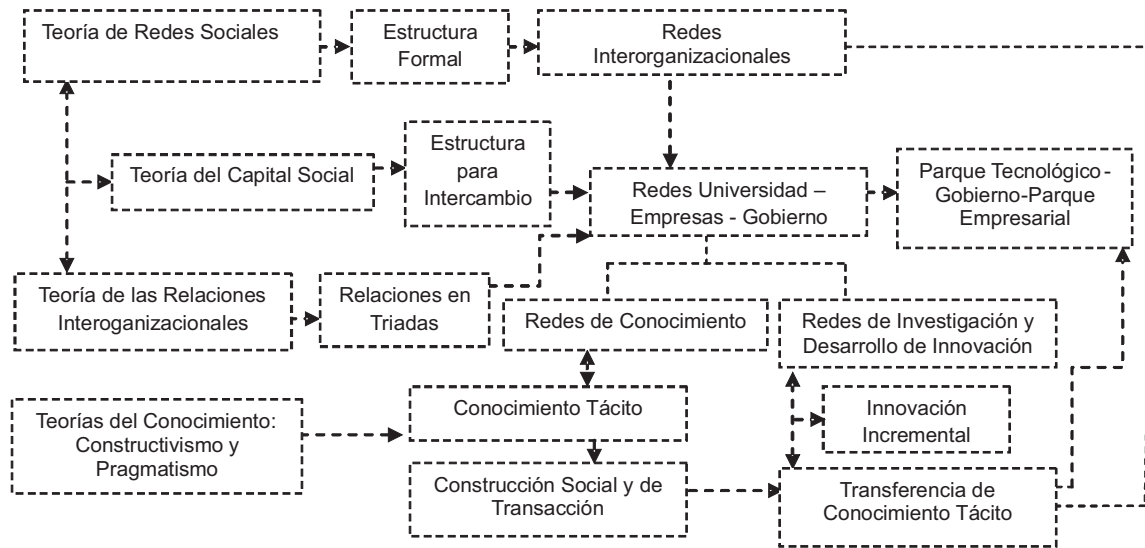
Teoría de Redes Sociales

Estructura Formal

Redes Interorganizacionales

Teoría del Capital Social

Estructura para Intercambio

Redes Universidad – Empresas - Gobierno

Parque Tecnológico - Gobierno-Parque Empresarial

Teoría de las Relaciones Interoganizacionales

Relaciones en Triadas

Redes de Conocimiento

Redes de Investigación y Desarrollo de Innovación

Teorías del Conocimiento: Constructivismo y Pragmatismo

Conocimiento Tácito

Innovación Incremental

Construcción Social y de Transacción

Transferencia de Conocimiento Tácito